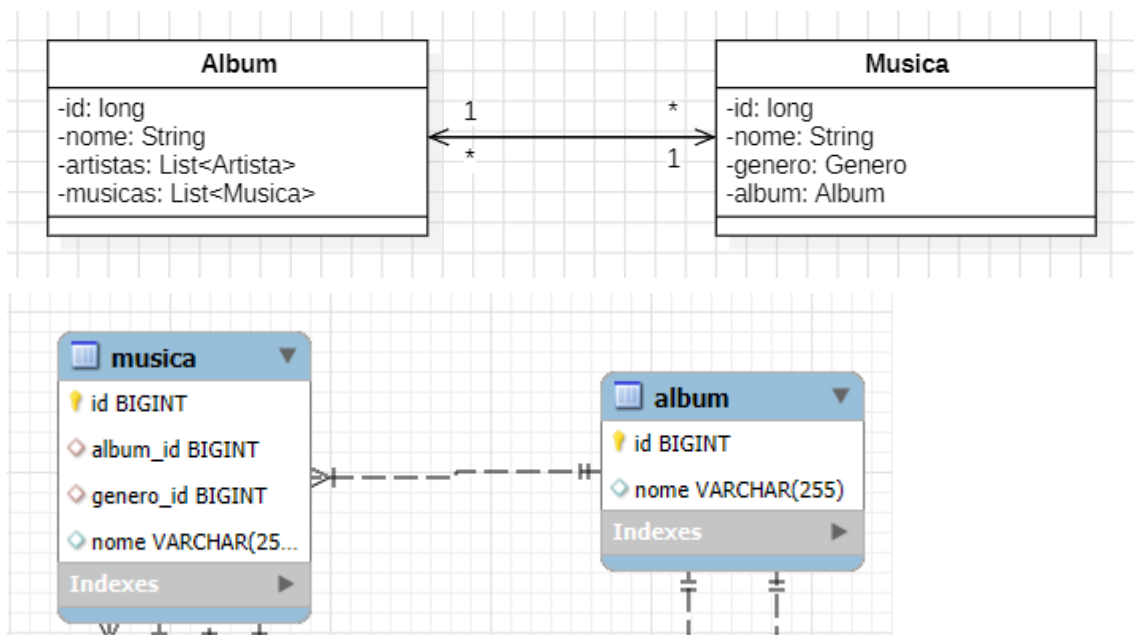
Album

-id: long
-nome: String
-artistas: List<Artista>
-musicas: List<Musica>

1 *

* 1

Musica

-id: long
-nome: String
-genero: Genero
-album: Album

musica

id BIGINT

album_id BIGINT

genero_id BIGINT

nome VARCHAR(25...

Indexes

album

id BIGINT

nome VARCHAR(255)

Indexes